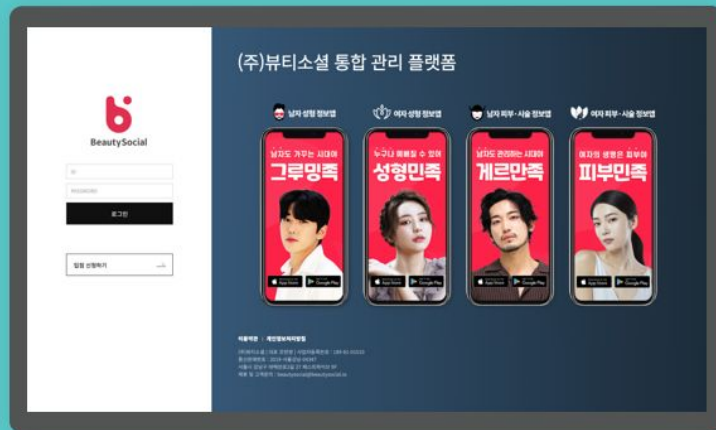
BeautySocial

ID

PASSWORD

로그인

입점 신청하기

(주)뷰티소셜 통합 관리 플랫폼

남자 성형 정보앱

여자 성형 정보앱

남자 피부·시술 정보앱

여자 피부·시술 정보앱

남자도 가꾸는 시대야
그루밍족

누구나 예뻐질 수 있어
성형민족

남자도 관리하는 시대야
게르만족

여자의 생명은 피부야
피부민족

App Store

Google Play

App Store

Google Play

App Store

Google Play

App Store

Google Play

이용약관 | 개인정보처리방침

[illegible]